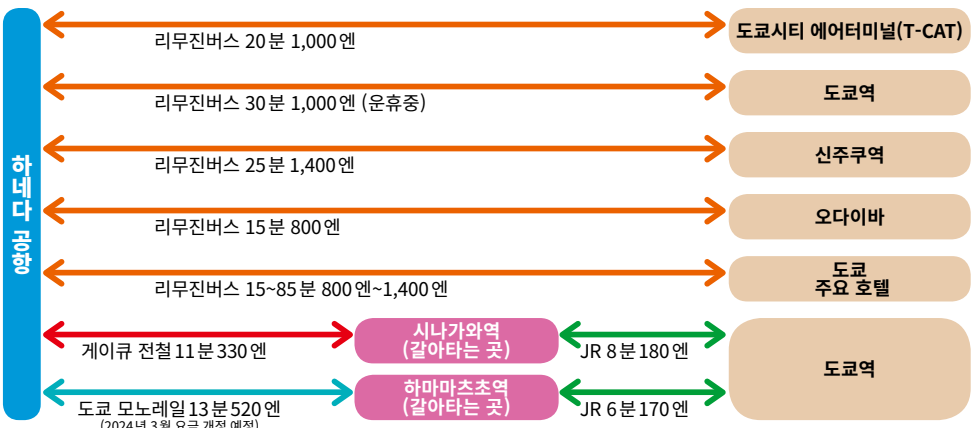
하네다 공항

리무진버스 20분 1,000엔
도쿄시티 에어터미널(T-CAT)

리무진버스 30분 1,000엔 (운휴중)
도쿄역

리무진버스 25분 1,400엔
신주쿠역

리무진버스 15분 800엔
오다이바

리무진버스 15~85분 800엔~1,400엔
도쿄
주요 호텔

게이큐 전철 11분 330엔
시나가와역
(갈아타는 곳)
JR 8분 180엔

도쿄 모노레일 13분 520엔
(2024년 3월 요금 개정 예정)
하마마츠초역
(갈아타는 곳)
JR 6분 170엔

도쿄역